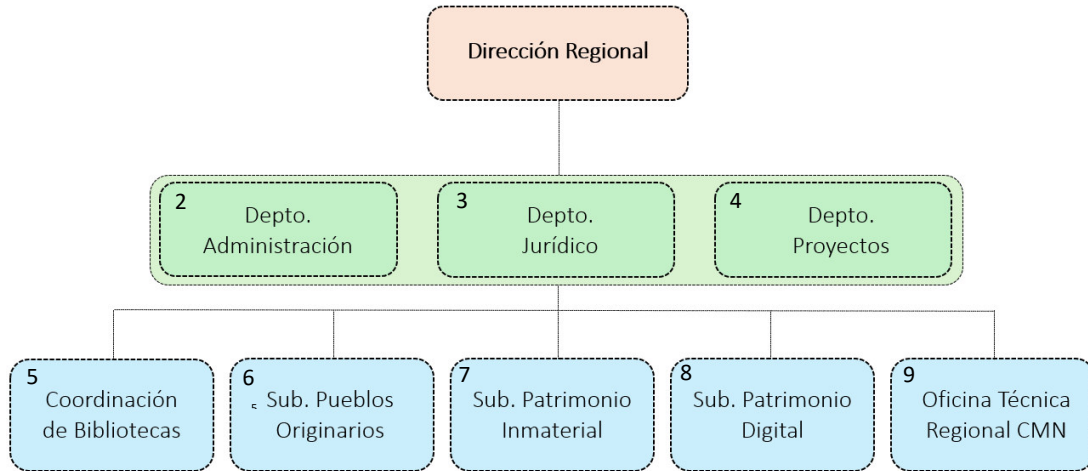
Dirección Regional

2
Depto.
Administración

3
Depto.
Jurídico

4
Depto.
Proyectos

5
Coordinación
de Bibliotecas

6
5 Sub. Pueblos
Originarios

7
Sub. Patrimonio
Inmaterial

8
Sub. Patrimonio
Digital

9
Oficina Técnica
Regional CMN